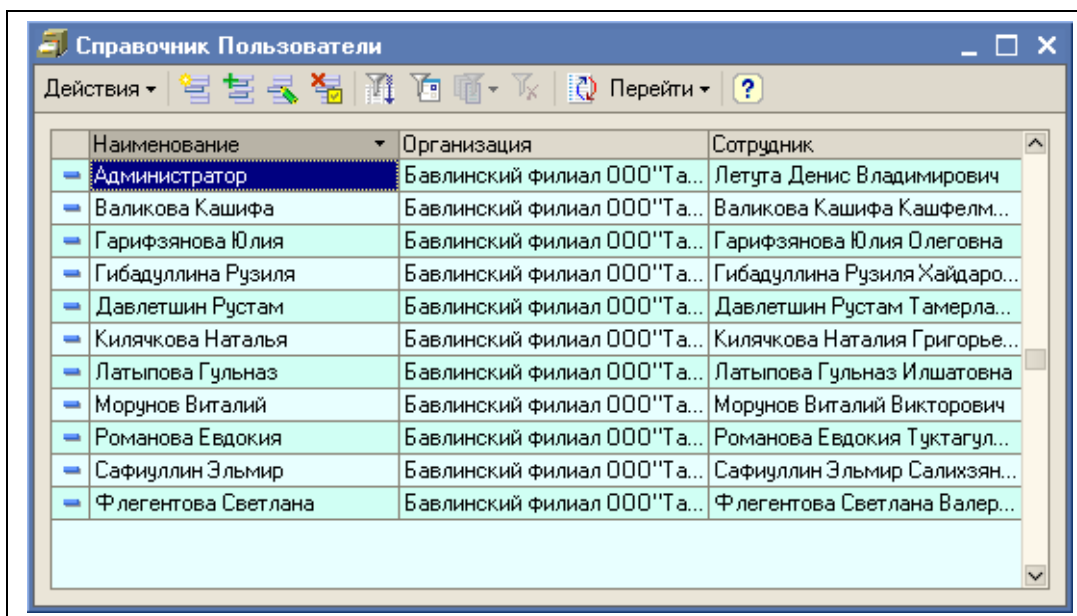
Справочник Пользователи

Действия ▾ Перейти ▾ ?

| Наименование | Организация | Сотрудник |
|---|---|---|
| Администратор | Бавлинский филиал ООО"Та... | Летута Денис Владимирович |
| Валикова Кашифа | Бавлинский филиал ООО"Та... | Валикова Кашифа Кашфелм... |
| Гарифзянова Юлия | Бавлинский филиал ООО"Та... | Гарифзянова Юлия Олеговна |
| Гибадуллина Рузиля | Бавлинский филиал ООО"Та... | Гибадуллина Рузиля Хайдаро... |
| Давлетшин Рустам | Бавлинский филиал ООО"Та... | Давлетшин Рустам Тамерла... |
| Килячкова Наталья | Бавлинский филиал ООО"Та... | Килячкова Наталия Григорье... |
| Латыпова Гульназ | Бавлинский филиал ООО"Та... | Латыпова Гульназ Илшатовна |
| Морунов Виталий | Бавлинский филиал ООО"Та... | Морунов Виталий Викторович |
| Романова Евдокия | Бавлинский филиал ООО"Та... | Романова Евдокия Туктагул... |
| Сафиуллин Эльмир | Бавлинский филиал ООО"Та... | Сафиуллин Эльмир Салихзян... |
| Флегентова Светлана | Бавлинский филиал ООО"Та... | Флегентова Светлана Валер... |